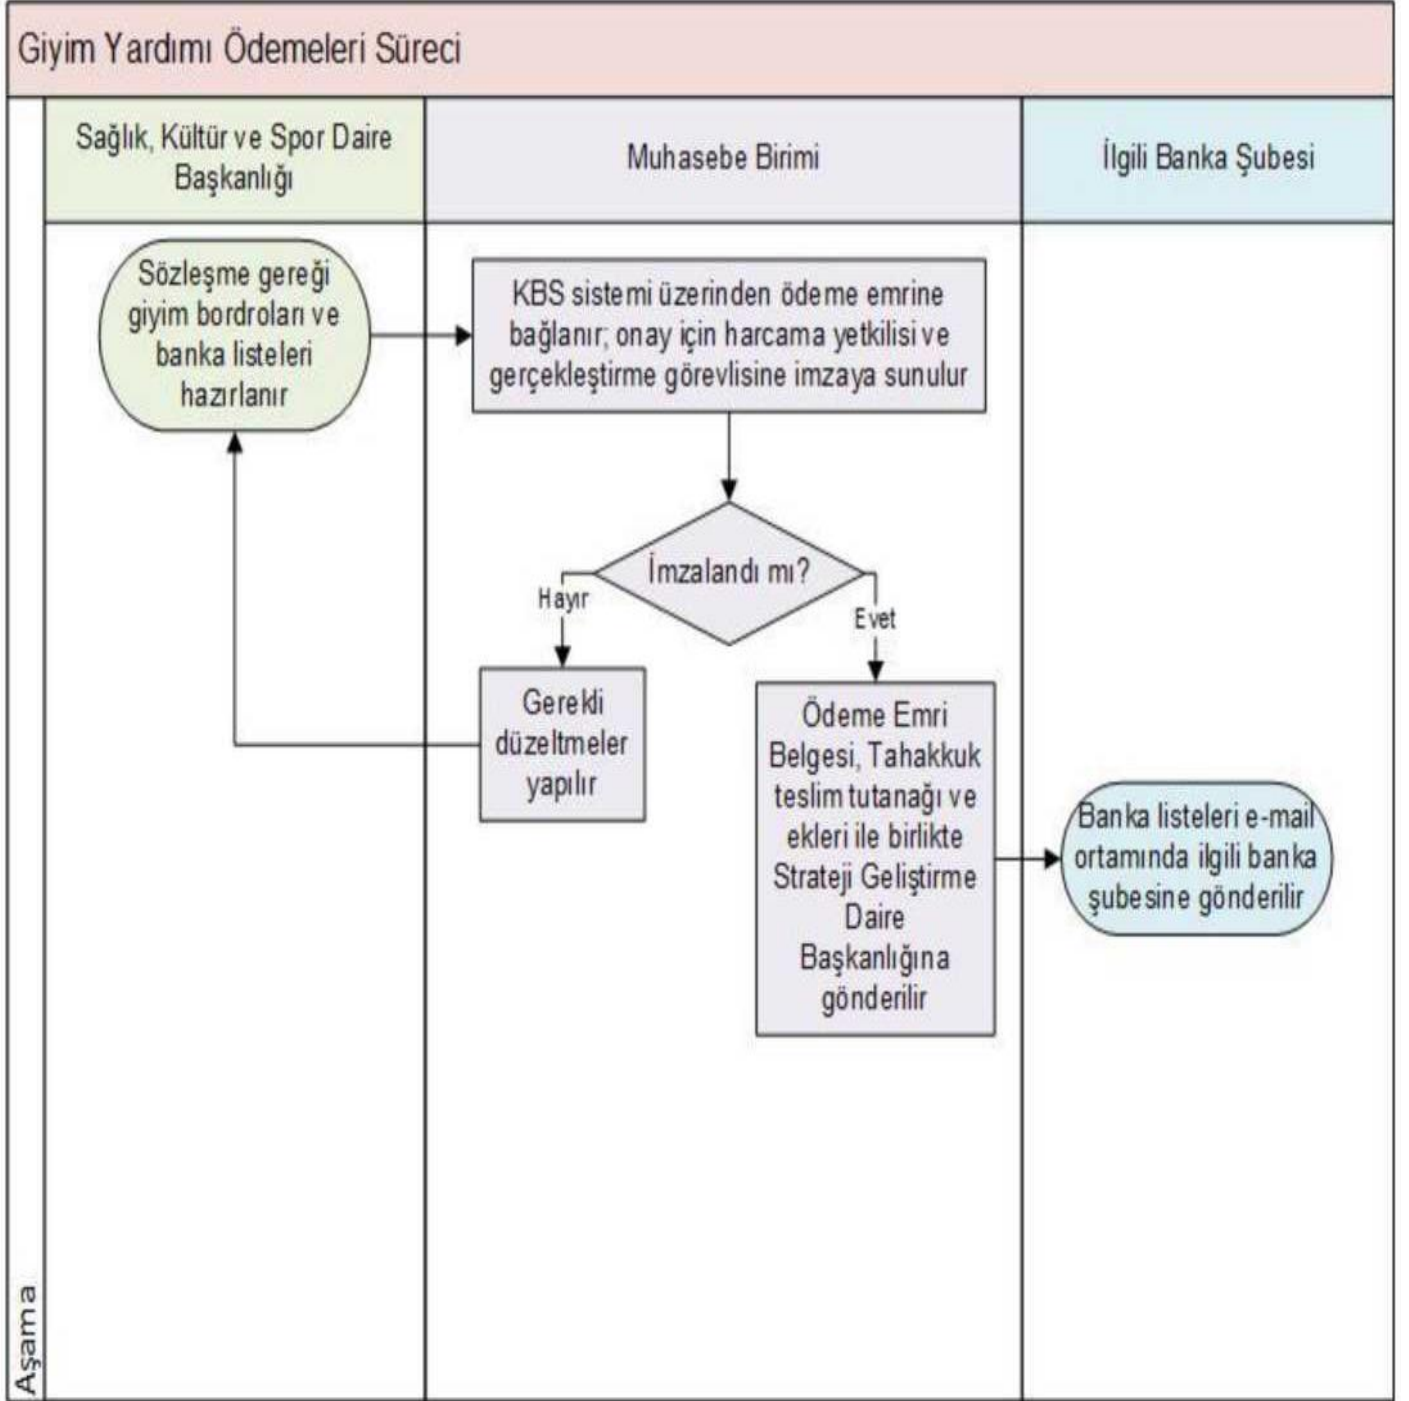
Giyim Yardımı Ödemeleri Süreci

Sağlık, Kültür ve Spor Daire Başkanlığı

Muhasebe Birimi

İlgili Banka Şubesi

Sözleşme gereği giyim bordroları ve banka listeleri hazırlanır

KBS sistemi üzerinden ödeme emrine bağlanır; onay için harcama yetkilisi ve gerçekleştirme görevlisine imzaya sunulur

İmzalandı mı?

Hayır

Evet

Gerekli düzeltmeler yapılır

Ödeme Emri Belgesi, Tahakkuk teslim tutanağı ve ekleri ile birlikte Strateji Geliştirme Daire Başkanlığına gönderilir

Banka listeleri e-mail ortamında ilgili banka şubesine gönderilir

Aşama